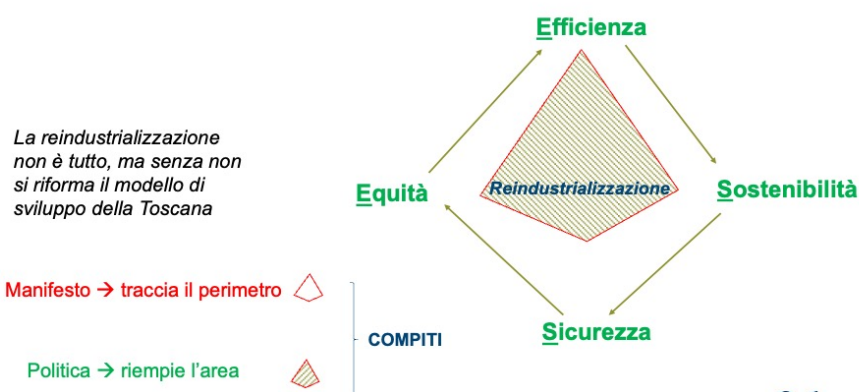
Efficienza

La reindustrializzazione non è tutto, ma senza non si riforma il modello di sviluppo della Toscana

Equità

Reindustrializzazione

Sostenibilità

Manifesto → traccia il perimetro

COMPITI

Sicurezza

Politica → riempie l'area